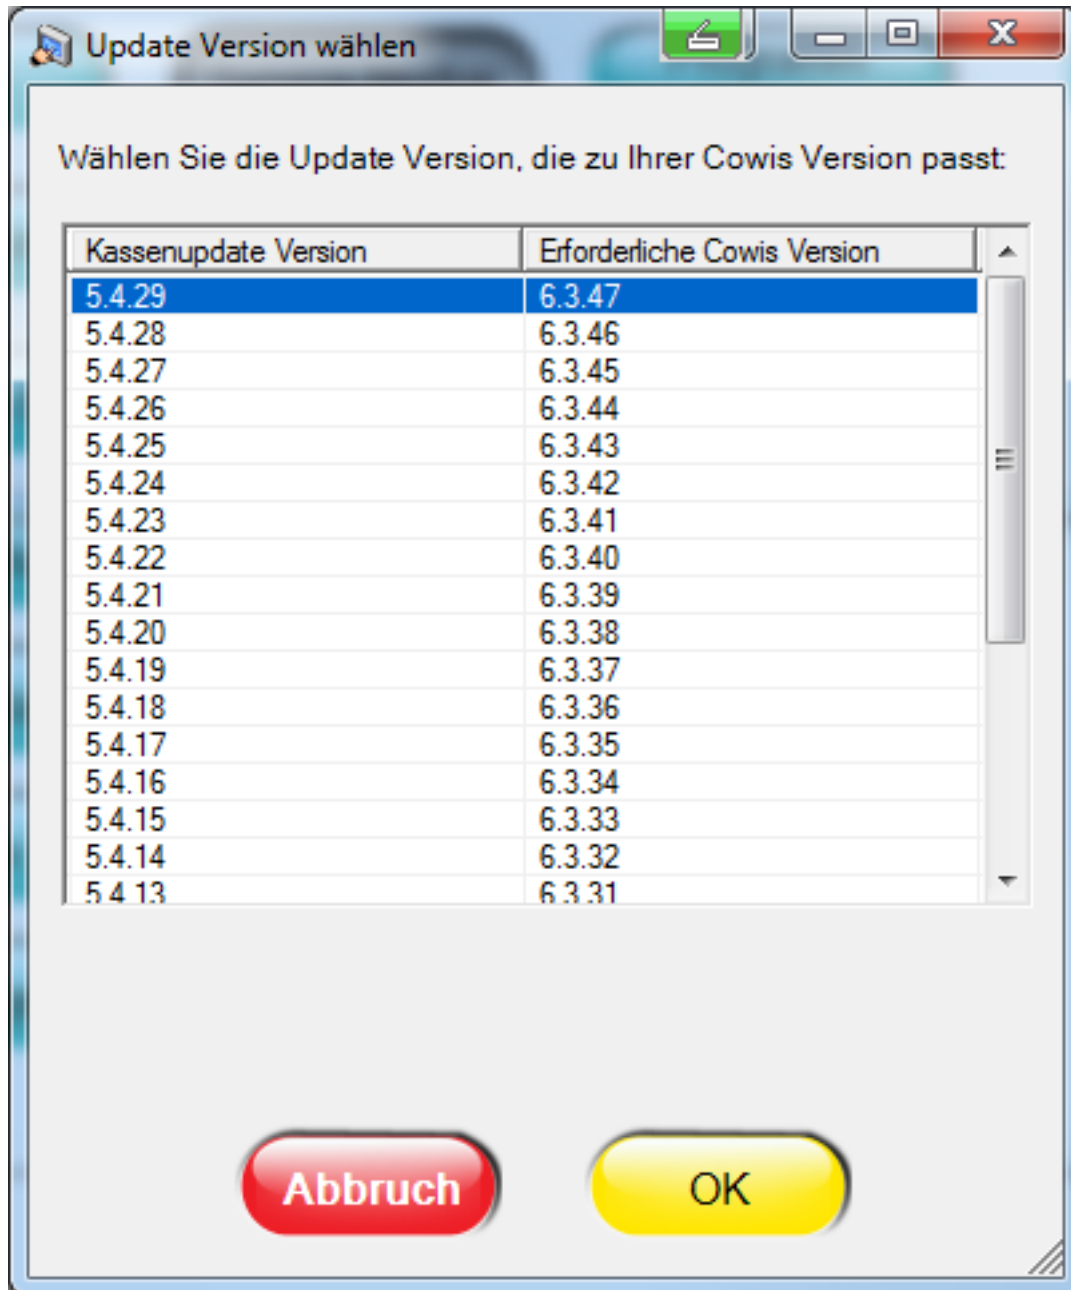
Update Version wählen

Wählen Sie die Update Version, die zu Ihrer Cowis Version passt:

| Kassenupdate Version | Erforderliche Cowis Version |
|---|---|
| 5.4.29 | 6.3.47 |
| 5.4.28 | 6.3.46 |
| 5.4.27 | 6.3.45 |
| 5.4.26 | 6.3.44 |
| 5.4.25 | 6.3.43 |
| 5.4.24 | 6.3.42 |
| 5.4.23 | 6.3.41 |
| 5.4.22 | 6.3.40 |
| 5.4.21 | 6.3.39 |
| 5.4.20 | 6.3.38 |
| 5.4.19 | 6.3.37 |
| 5.4.18 | 6.3.36 |
| 5.4.17 | 6.3.35 |
| 5.4.16 | 6.3.34 |
| 5.4.15 | 6.3.33 |
| 5.4.14 | 6.3.32 |
| 5.4.13 | 6.3.31 |

Abbruch

OK